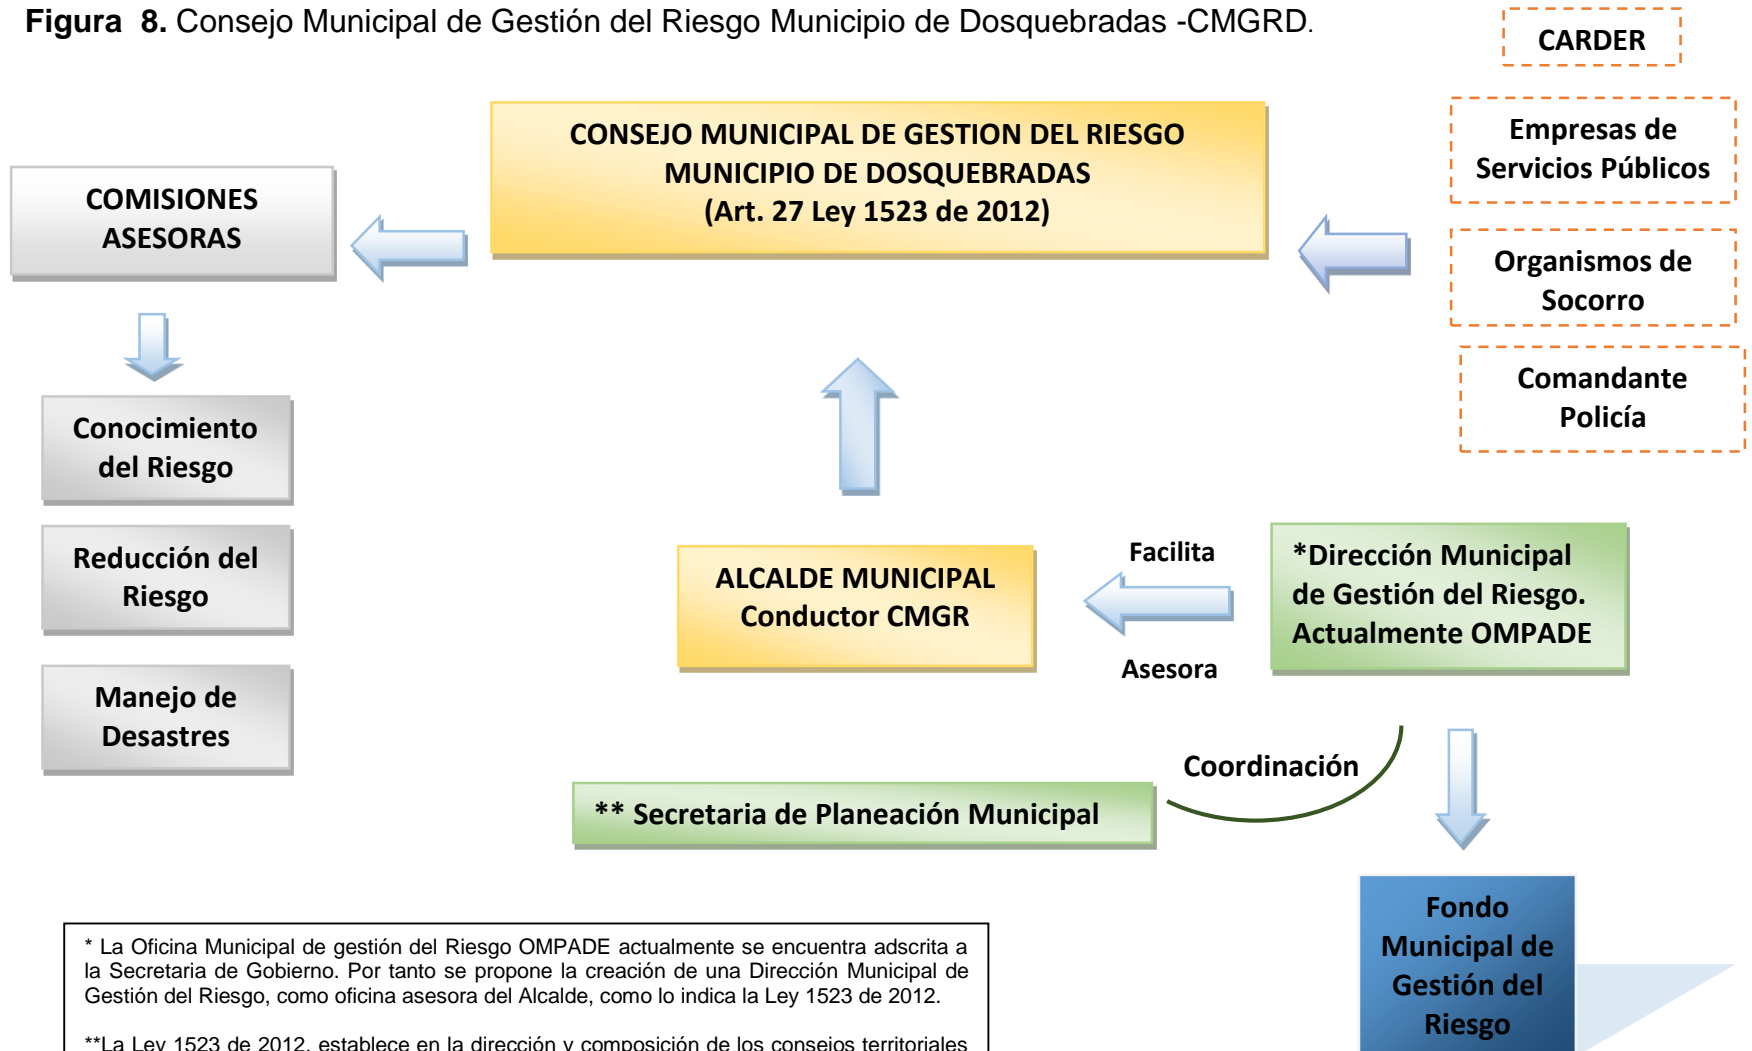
**Figura 8.** Consejo Municipal de Gestión del Riesgo Municipio de Dosquebradas -CMGRD.

CARDER

Empresas de Servicios Públicos

Organismos de Socorro

Comandante Policía

CONSEJO MUNICIPAL DE GESTION DEL RIESGO MUNICIPIO DE DOSQUEBRADAS (Art. 27 Ley 1523 de 2012)

COMISIONES ASESORAS

Conocimiento del Riesgo

Reducción del Riesgo

Manejo de Desastres

ALCALDE MUNICIPAL Conductor CMGR

Facilita

Asesora

*Dirección Municipal de Gestión del Riesgo. Actualmente OMPADE

Coordinación

** Secretaria de Planeación Municipal

Fondo Municipal de Gestión del Riesgo

* La Oficina Municipal de gestión del Riesgo OMPADE actualmente se encuentra adscrita a la Secretaria de Gobierno. Por tanto se propone la creación de una Dirección Municipal de Gestión del Riesgo, como oficina asesora del Alcalde, como lo indica la Ley 1523 de 2012.

**La Ley 1523 de 2012, establece en la dirección y composición de los consejos territoriales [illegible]